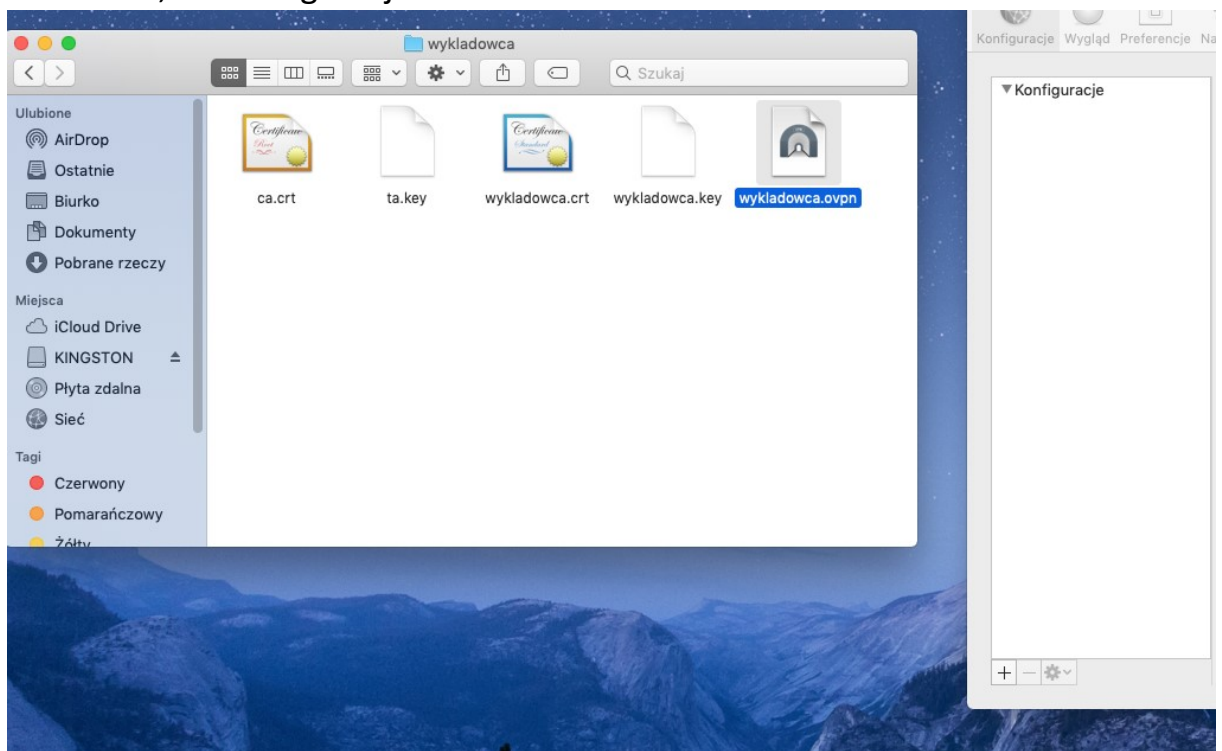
wykladowca

Szukaj

Ulubione
AirDrop
Ostatnie
Biurko
Dokumenty
Pobrane rzeczy
Miejsca
iCloud Drive
KINGSTON
Płyta zdalna
Sieć
Tagi
Czerwony
Pomarańczowy
Żółty

Certificate Root
ca.crt
ta.key
Certificate Standard
wykladowca.crt
wykladowca.key
wykladowca.ovpn

Konfiguracje Wygląd Preferencje Na
▼Konfiguracje
+ −